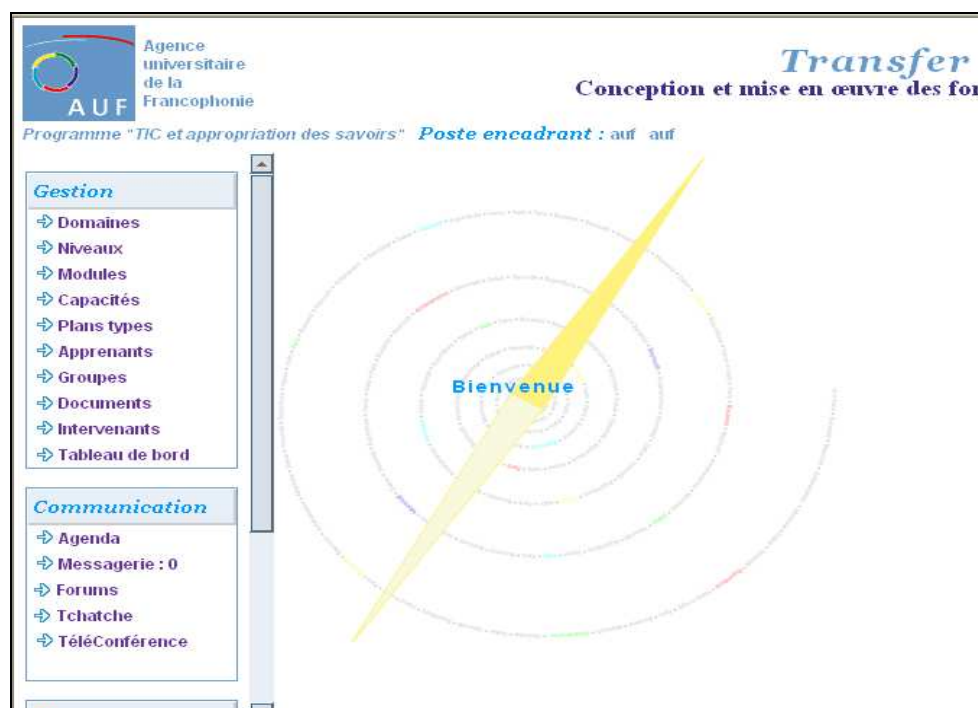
AUF Agence universitaire de la Francophonie

Transfer
Conception et mise en œuvre des for

Programme "TIC et appropriation des savoirs" Poste encadrant : auf auf

Gestion
Domaines
Niveaux
Modules
Capacités
Plans types
Apprenants
Groupes
Documents
Intervenants
Tableau de bord

Communication
Agenda
Messagerie : 0
Forums
Tchatche
TéléConférence

Bienvenue